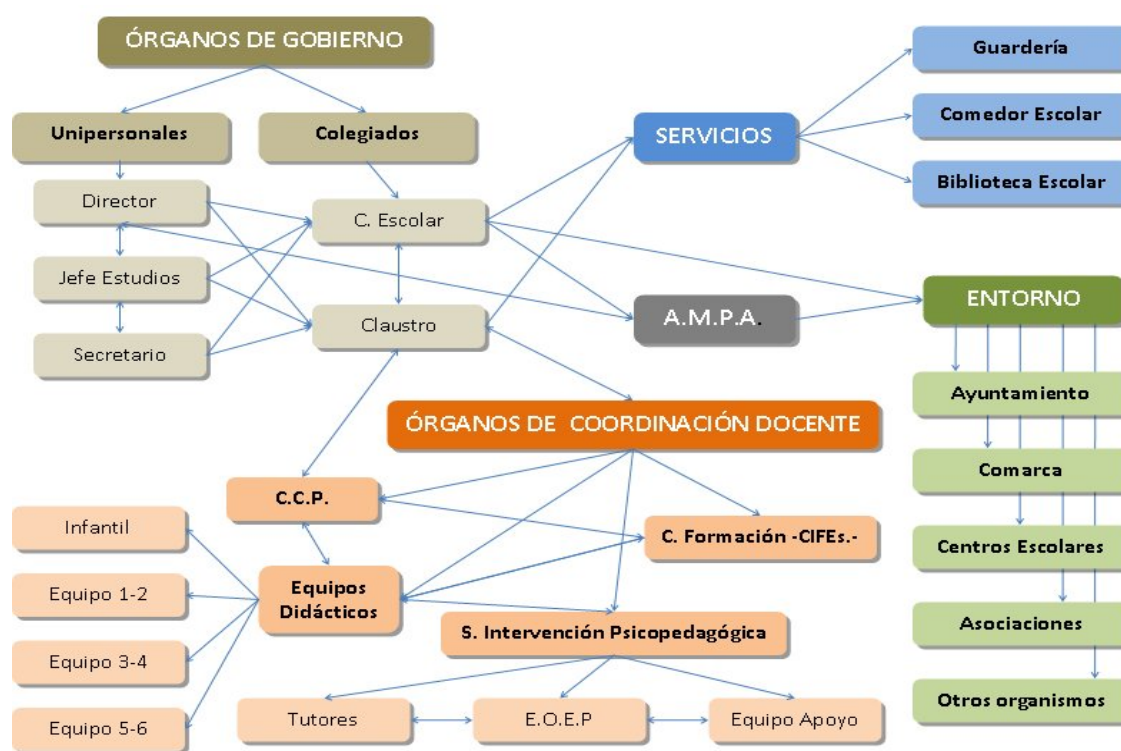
ÓRGANOS DE GOBIERNO

Unipersonales

Colegiados

Director

Jefe Estudios

Secretario

C. Escolar

Claustro

SERVICIOS

Guardería

Comedor Escolar

Biblioteca Escolar

A.M.P.A.

ENTORNO

Ayuntamiento

Comarca

Centros Escolares

Asociaciones

Otros organismos

ÓRGANOS DE COORDINACIÓN DOCENTE

C.C.P.

C. Formación -CIFEs.-

Infantil

Equipo 1-2

Equipo 3-4

Equipo 5-6

Equipos Didácticos

S. Intervención Psicopedagógica

Tutores

E.O.E.P

Equipo Apoyo